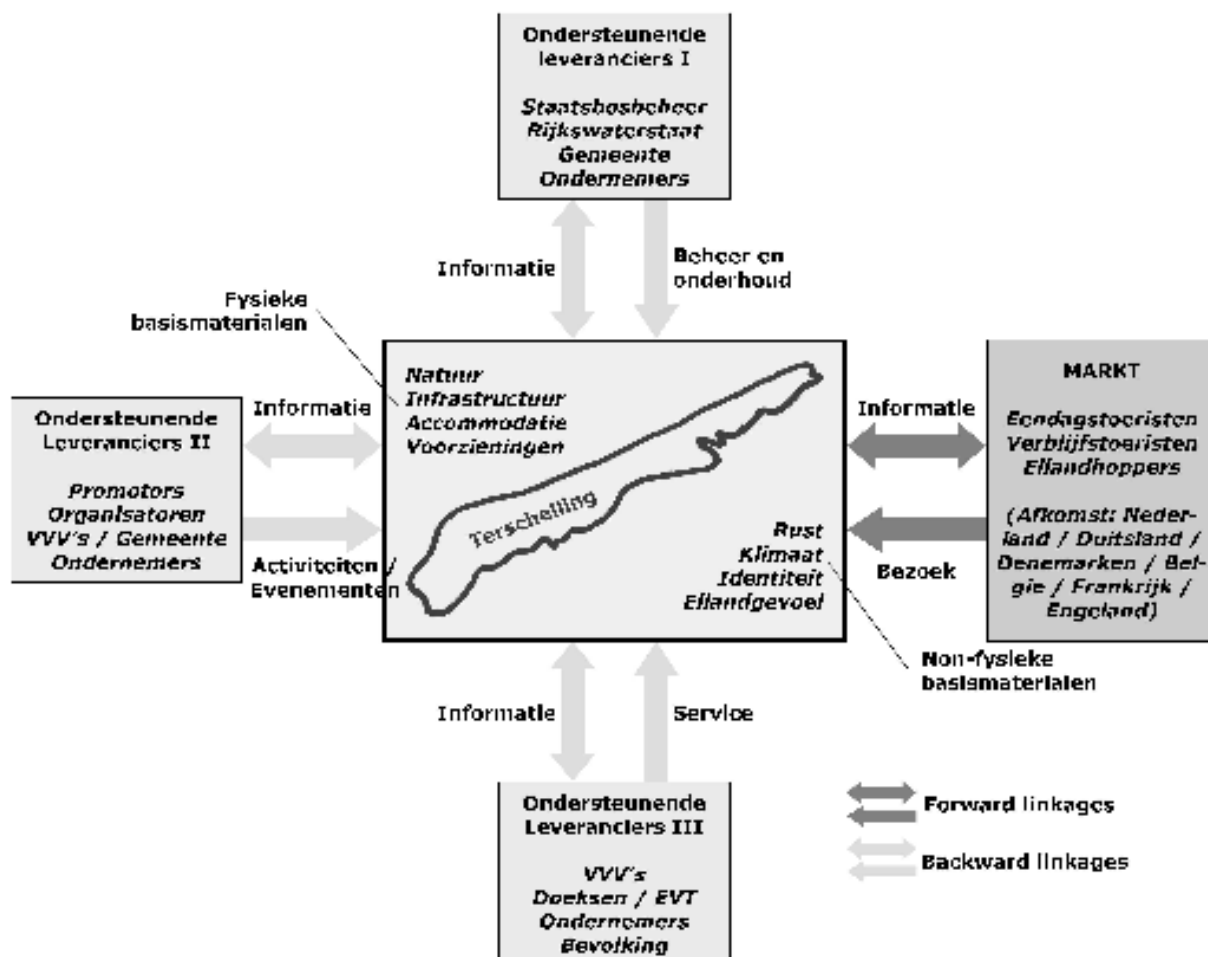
Ondersteunende leveranciers I

Staatsbosbeheer
Rijkswaterstaat
Gemeente
Ondernemers

Informatie

Beheer en onderhoud

Fysieke basismaterialen

Ondersteunende Leveranciers II

Promotors
Organsatoren
VVV's / Gemeente
Ondernemers

Informatie

Activiteiten / Evenementen

Natuur
Infrastructuur
Accommodatie
Voorzieningen

Terschelling

Rust
Klimaat
Identiteit
Eilandgevoel

Informatie

Bezoek

MARKT

Eendagstoeristen
Verblijfstoeristen
Eilandhoppers

(Afkomst: Nederland / Duitsland / Denemarken / Belgie / Frankrijk / Engeland)

Non-fysieke basismaterialen

Informatie

Service

Ondersteunende Leveranciers III

VVV's
Doeksen / EVT
Ondernemers
Bevolking

Forward linkages

Backward linkages